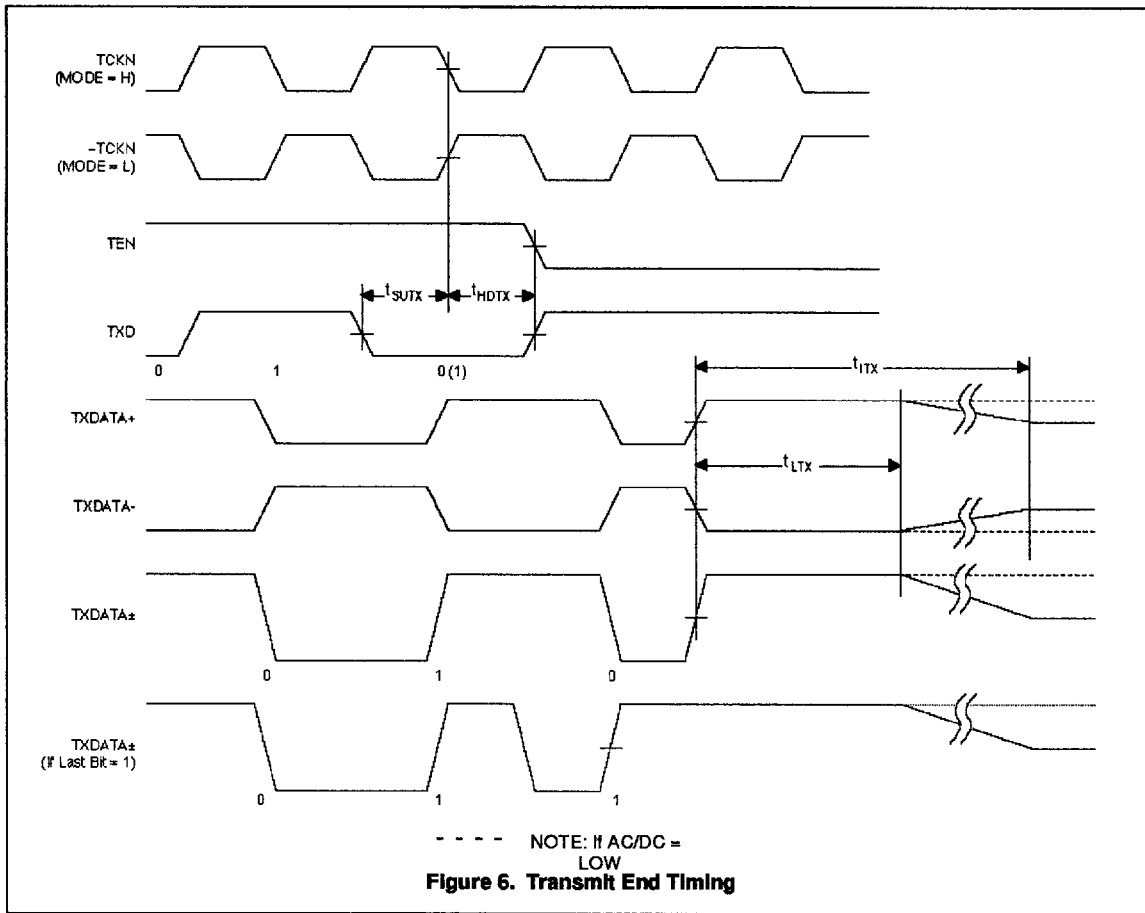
TCKN
(MODE = H)

-TCKN
(MODE = L)

TEN

TXD

$t_{SUTX}$

$t_{HDTX}$

0

1

0 (1)

$t_{ITX}$

TXDATA+

$t_{LTX}$

TXDATA-

TXDATA±

0

1

0

TXDATA±
(If Last Bit = 1)

0

1

1

- - - - NOTE: If AC/DC = LOW

Figure 6. Transmit End Timing